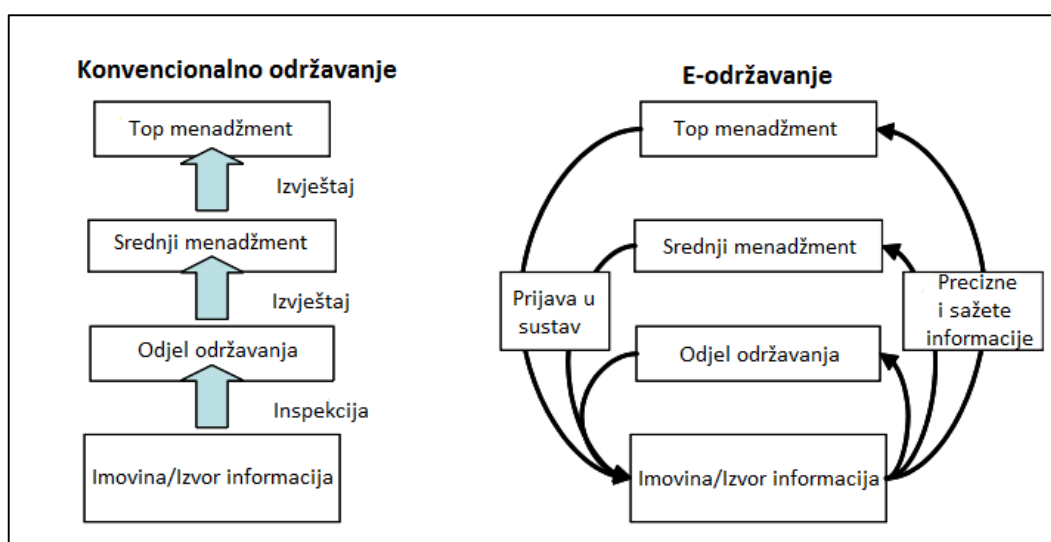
Konvencionalno održavanje

Top menadžment

Izvještaj

Srednji menadžment

Izvještaj

Odjel održavanja

Inspekcija

Imovina/Izvor informacija

E-održavanje

Top menadžment

Srednji menadžment

Prijava u sustav

Precizne i sažete informacije

Odjel održavanja

Imovina/Izvor informacija